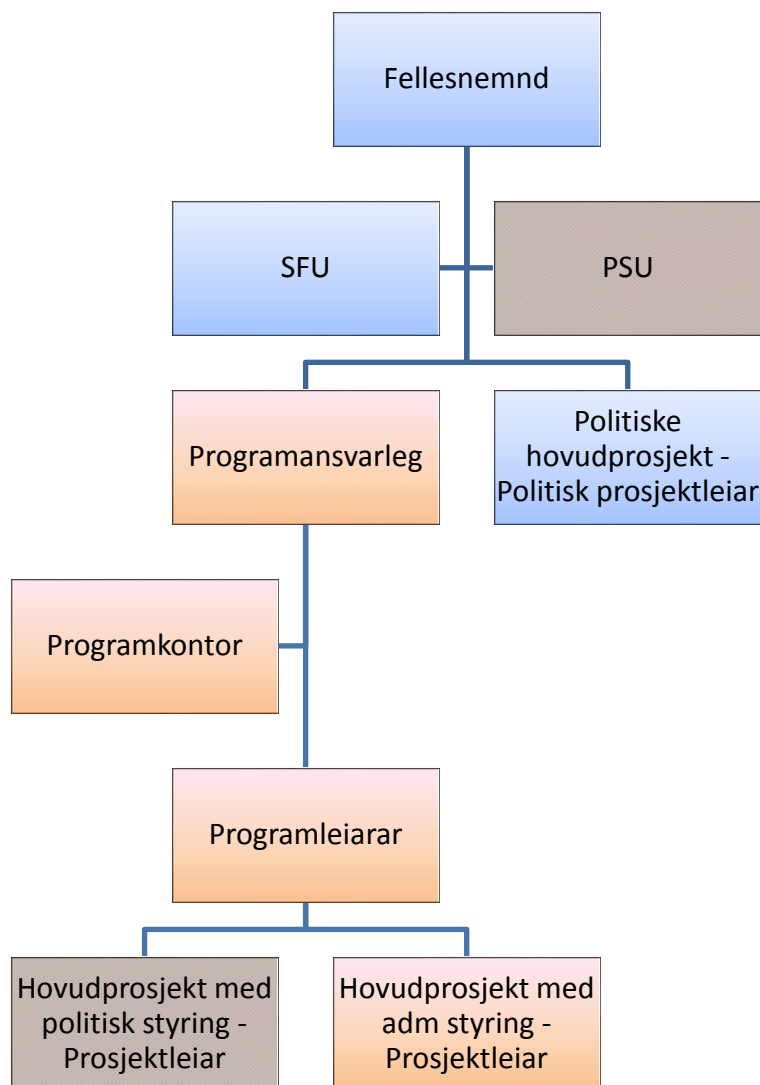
Fellesnemnd

SFU

PSU

Programansvarleg

Politiske hovudprosjekt - Politisk prosjektleiar

Programkontor

Programleiarar

Hovudprosjekt med politisk styring - Prosjektleiar

Hovudprosjekt med adm styring - Prosjektleiar